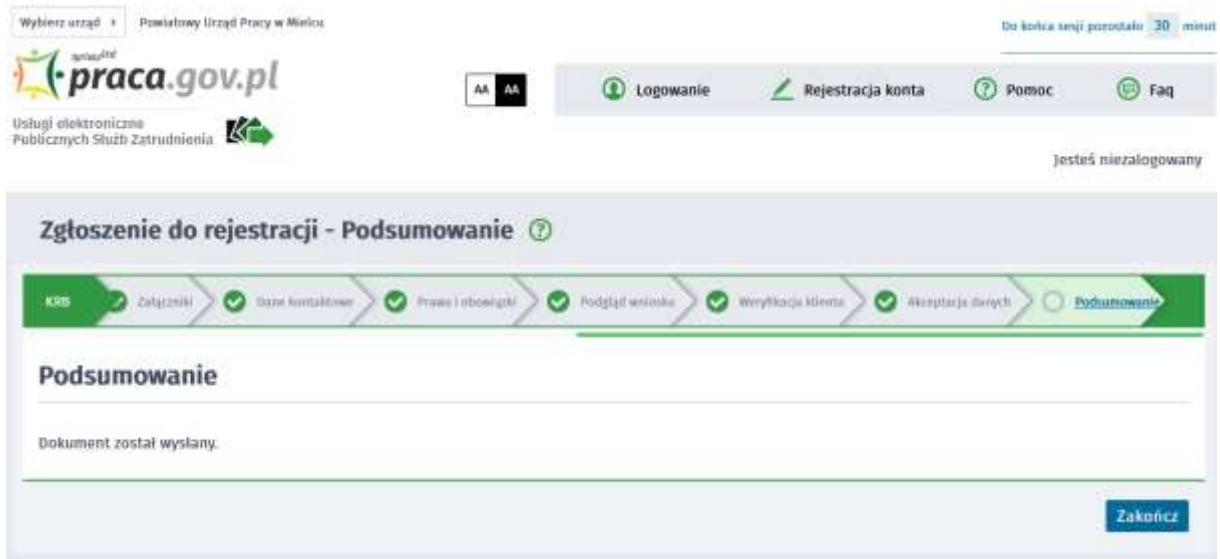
Wybierz urząd › Powiatowy Urząd Pracy w Mielcu

Do końca sesji pozostało 30 minut

praca.gov.pl

Usługi elektroniczne Publicznych Służb Zatrudnienia

AA AA

Logowanie Rejestracja konta Pomoc Faq

Jesteś niezalogowany

Zgłoszenie do rejestracji - Podsumowanie

KRB Załączniki Dane kontaktowe Prawa i obowiązki Podgląd wniosku Weryfikacja klienta Akceptacja danych Podsumowanie

Podsumowanie

Dokument został wysłany.

Zakończ